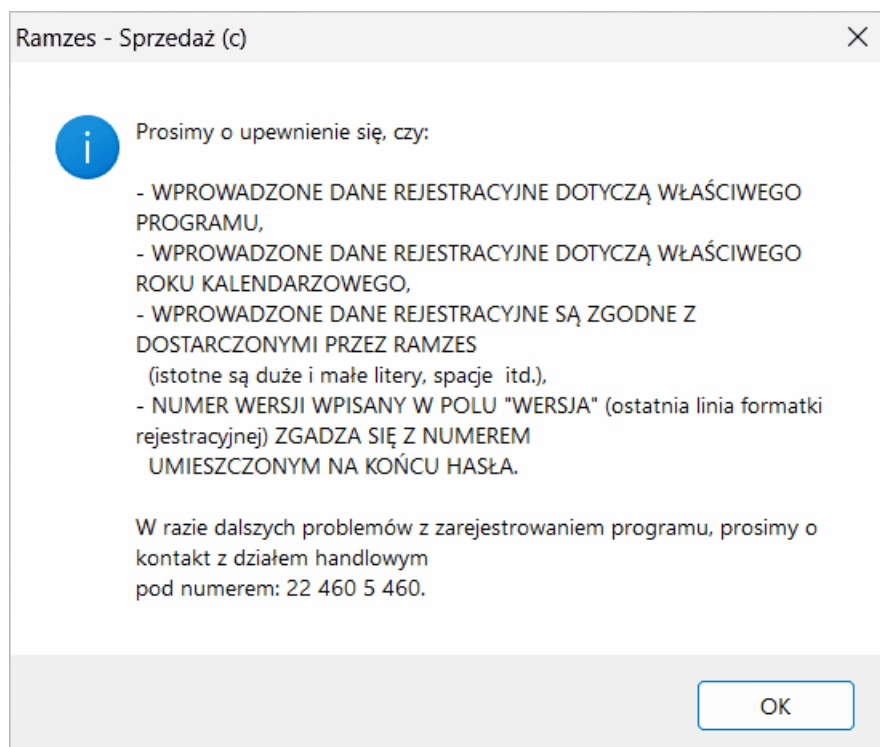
Ramzes - Sprzedaż (c)

Prosimy o upewnienie się, czy:

- WPROWADZONE DANE REJESTRACYJNE DOTYCZĄ WŁAŚCIWEGO PROGRAMU,
- WPROWADZONE DANE REJESTRACYJNE DOTYCZĄ WŁAŚCIWEGO ROKU KALENDARZOWEGO,
- WPROWADZONE DANE REJESTRACYJNE SĄ ZGODNE Z DOSTARCZONYMI PRZEZ RAMZES
(istotne są duże i małe litery, spacje itd.),
- NUMER WERSJI WPISANY W POLU "WERSJA" (ostatnia linia formatki rejestracyjnej) ZGADZA SIĘ Z NUMEREM
UMIESZCZONYM NA KOŃCU HASŁA.

W razie dalszych problemów z zarejestrowaniem programu, prosimy o kontakt z działem handlowym
pod numerem: 22 460 5 460.

OK